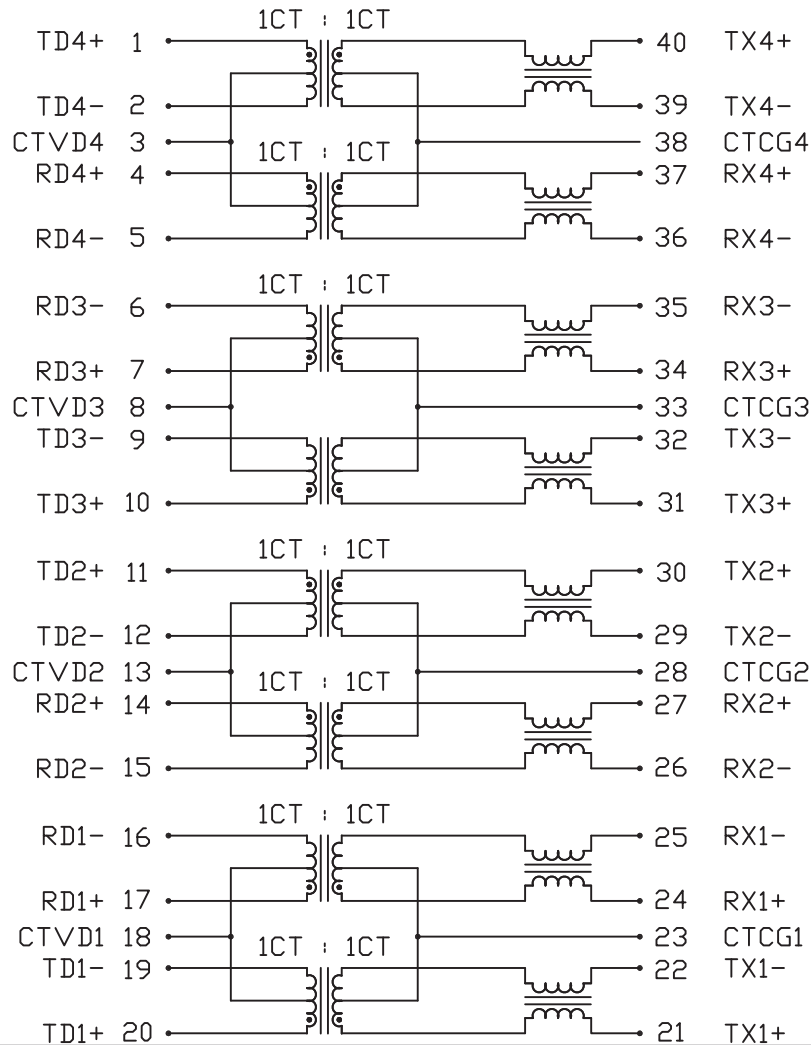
1CT : 1CT

TD4+ 1
TD4- 2
CTVD4 3
RD4+ 4
RD4- 5

40 TX4+
39 TX4-
38 CTCG4
37 RX4+
36 RX4-

1CT : 1CT

1CT : 1CT

RD3- 6
RD3+ 7
CTVD3 8
TD3- 9
TD3+ 10

35 RX3-
34 RX3+
33 CTCG3
32 TX3-
31 TX3+

1CT : 1CT

TD2+ 11
TD2- 12
CTVD2 13
RD2+ 14
RD2- 15

30 TX2+
29 TX2-
28 CTCG2
27 RX2+
26 RX2-

1CT : 1CT

1CT : 1CT

RD1- 16
RD1+ 17
CTVD1 18
TD1- 19
TD1+ 20

25 RX1-
24 RX1+
23 CTCG1
22 TX1-
21 TX1+

1CT : 1CT